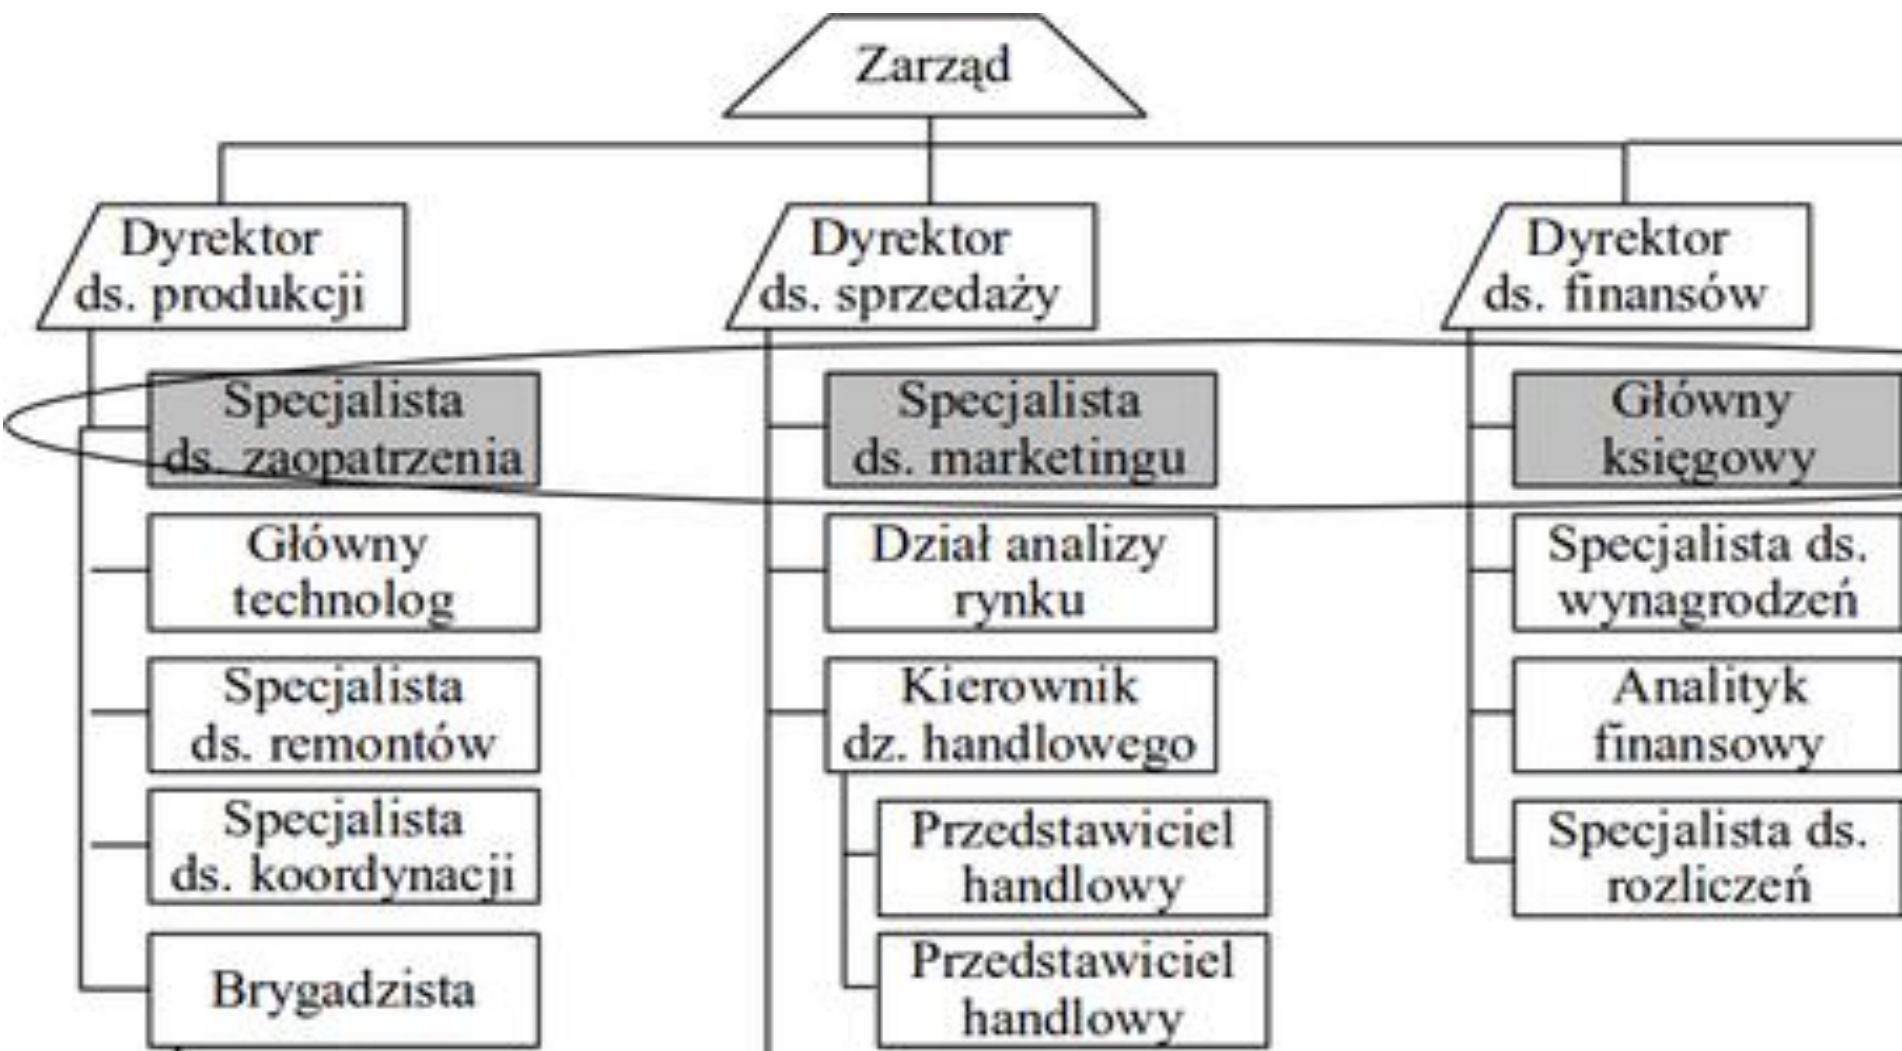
Zarząd

Dyrektor ds. produkcji

Specjalista ds. zaopatrzenia

Główny technolog

Specjalista ds. remontów

Specjalista ds. koordynacji

Brygadzista

Dyrektor ds. sprzedaży

Specjalista ds. marketingu

Dział analizy rynku

Kierownik dz. handlowego

Przedstawiciel handlowy

Przedstawiciel handlowy

Dyrektor ds. finansów

Główny księgowy

Specjalista ds. wynagrodzeń

Analityk finansowy

Specjalista ds. rozliczeń